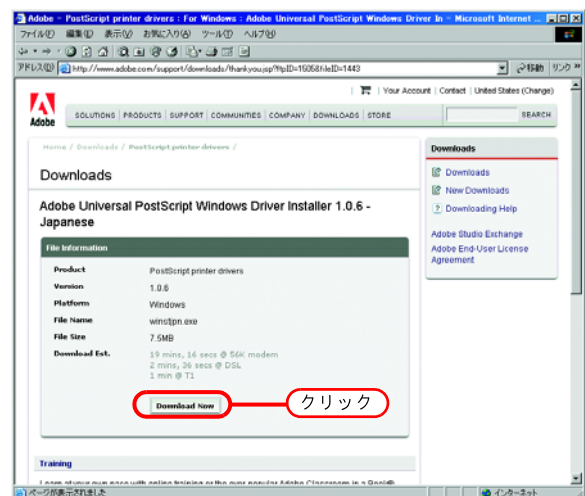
Adobe - PostScript printer drivers : For Windows : Adobe Universal PostScript Windows Driver In - Microsoft Internet

ファイル(F) 編集(E) 表示(V) お気に入り(A) ツール(T) ヘルプ(H)

アドレス(D) http://www.adobe.com/support/downloads/thankyou.jsp?ftpID=1505&fileID=1443

移動 リンク »

Adobe

| Your Account | Contact | United States (Change)

SOLUTIONS | PRODUCTS | SUPPORT | COMMUNITIES | COMPANY | DOWNLOADS | STORE

SEARCH

Home / Downloads / PostScript printer drivers /

Downloads

Adobe Universal PostScript Windows Driver Installer 1.0.6 - Japanese

File Information

| Product | PostScript printer drivers |
|---|---|
| Version | 1.0.6 |
| Platform | Windows |
| File Name | winsttpn.exe |
| File Size | 7.5MB |
| Download Est. | 19 mins, 16 secs @ 56K modem<br>2 mins, 36 secs @ DSL<br>1 min @ T1 |

Download Now

クリック

Downloads

Downloads

New Downloads

Downloading Help

Adobe Studio Exchange

Adobe End-User License Agreement

Training

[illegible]

ページが表示されました

インターネット